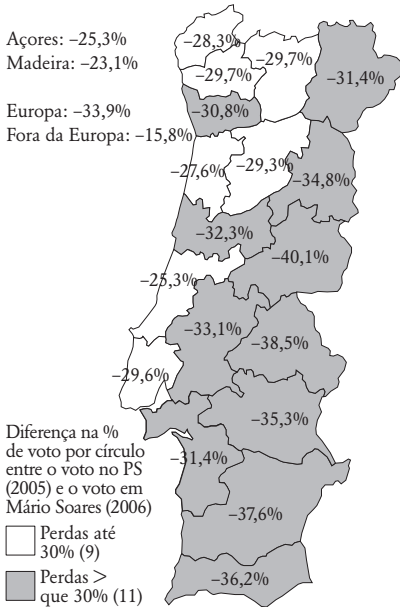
Açores: –25,3%
Madeira: –23,1%

Europa: –33,9%
Fora da Europa: –15,8%

–28,3%
–29,7%
–29,7%
–31,4%
–30,8%
–27,6%
–29,3%
–34,8%
–32,3%
–40,1%
–25,3%
–33,1%
–38,5%
–29,6%
–35,3%
–31,4%
–37,6%
–36,2%

Diferença na % de voto por círculo entre o voto no PS (2005) e o voto em Mário Soares (2006)

Perdas até 30% (9)

Perdas > que 30% (11)